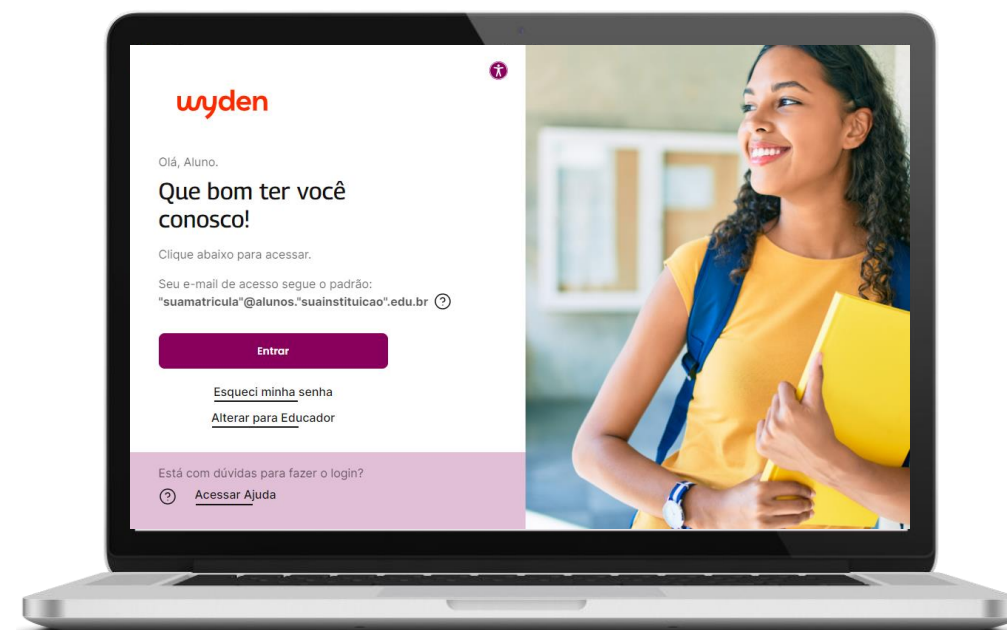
wyden

Olá, Aluno.

Que bom ter você conosco!

Clique abaixo para acessar.

Seu e-mail de acesso segue o padrão:
"suamatricula"@alunos."suainstituicao".edu.br ?

Entrar

Esqueci minha senha

Alterar para Educador

Está com dúvidas para fazer o login?

? Acessar Ajuda